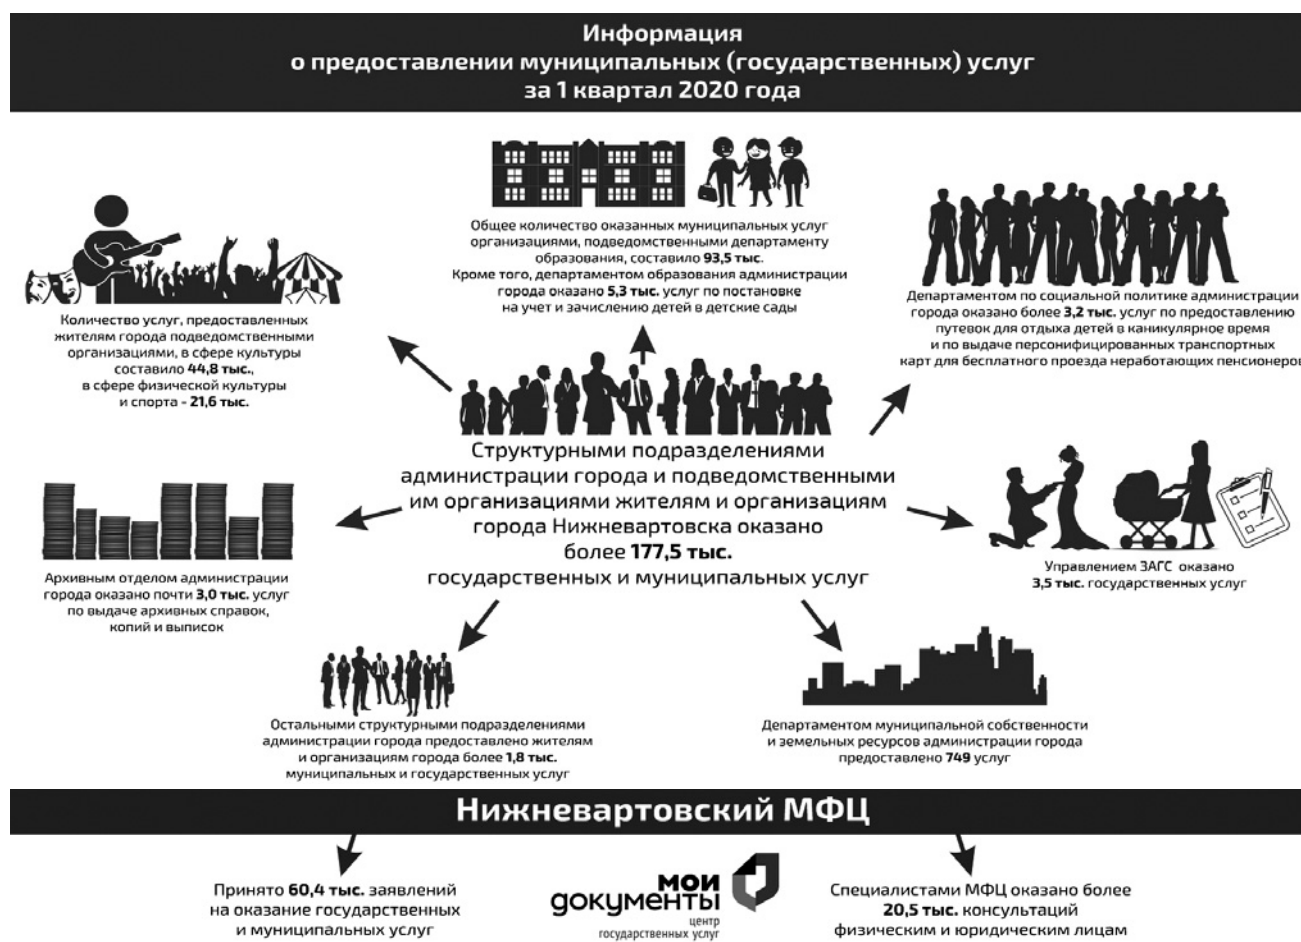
Информация
о предоставлении муниципальных (государственных) услуг
за 1 квартал 2020 года

Общее количество оказанных муниципальных услуг организациями, подведомственными департаменту образования, составило 93,5 тыс.
Кроме того, департаментом образования администрации города оказано 5,3 тыс. услуг по постановке на учет и зачислению детей в детские сады

Количество услуг, предоставленных жителям города подведомственными организациями, в сфере культуры составило 44,8 тыс., в сфере физической культуры и спорта - 21,6 тыс.

Департаментом по социальной политике администрации города оказано более 3,2 тыс. услуг по предоставлению путевок для отдыха детей в каникулярное время и по выдаче персонифицированных транспортных карт для бесплатного проезда неработающих пенсионеров

Структурными подразделениями администрации города и подведомственными им организациями жителям и организациям города Нижневартовска оказано более 177,5 тыс. государственных и муниципальных услуг

Архивным отделом администрации города оказано почти 3,0 тыс. услуг по выдаче архивных справок, копий и выписок

Управлением ЗАГС оказано 3,5 тыс. государственных услуг

Остальными структурными подразделениями администрации города предоставлено жителям и организациям города более 1,8 тыс. муниципальных и государственных услуг

Департаментом муниципальной собственности и земельных ресурсов администрации города предоставлено 749 услуг

Нижневартовский МФЦ

Принято 60,4 тыс. заявлений на оказание государственных и муниципальных услуг

мои документы центр государственных услуг

Специалистами МФЦ оказано более 20,5 тыс. консультаций физическим и юридическим лицам